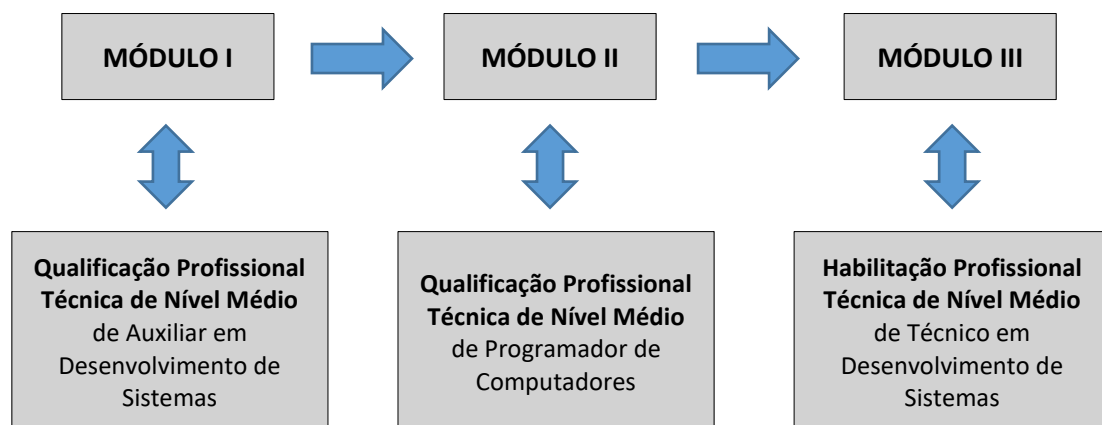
MÓDULO I

MÓDULO II

MÓDULO III

**Qualificação Profissional Técnica de Nível Médio** de Auxiliar em Desenvolvimento de Sistemas

**Qualificação Profissional Técnica de Nível Médio** de Programador de Computadores

**Habilitação Profissional Técnica de Nível Médio** de Técnico em Desenvolvimento de Sistemas